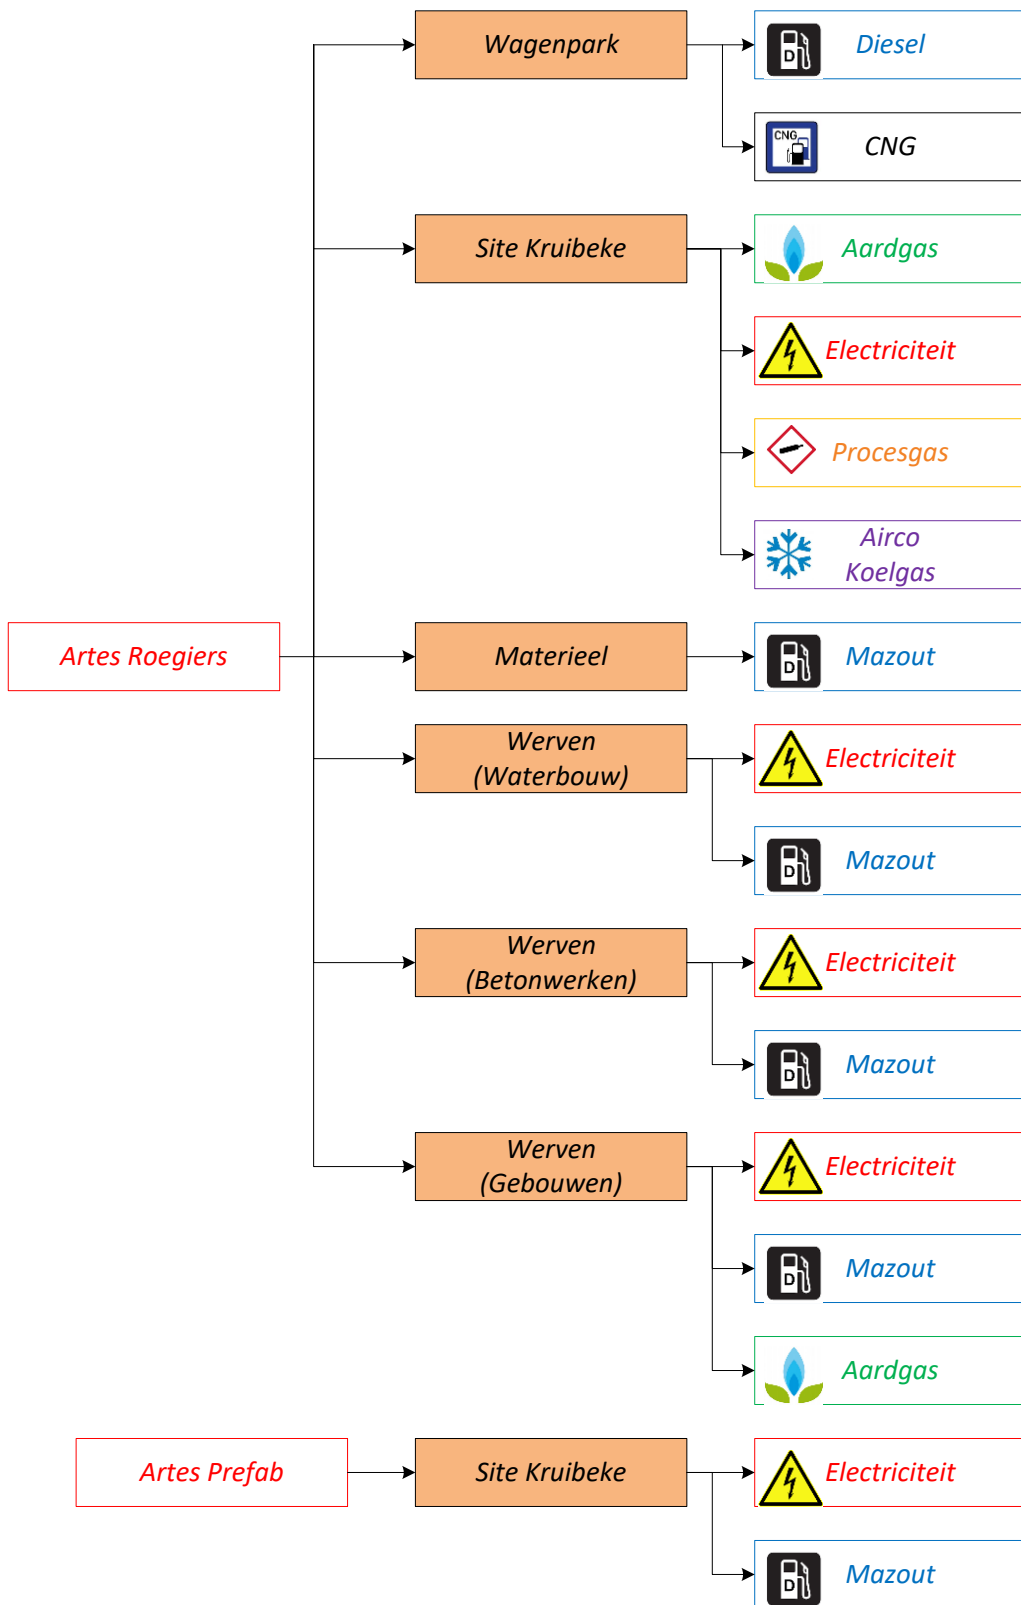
Artes Roegiers

Wagenpark
D Diesel
CNG CNG

Site Kruibeke
Aardgas
Electriciteit
Procesgas
Airco Koelgas

Materieel
D Mazout

Werven (Waterbouw)
Electriciteit
D Mazout

Werven (Betonwerken)
Electriciteit
D Mazout

Werven (Gebouwen)
Electriciteit
D Mazout
Aardgas

Artes Prefab

Site Kruibeke
Electriciteit
D Mazout